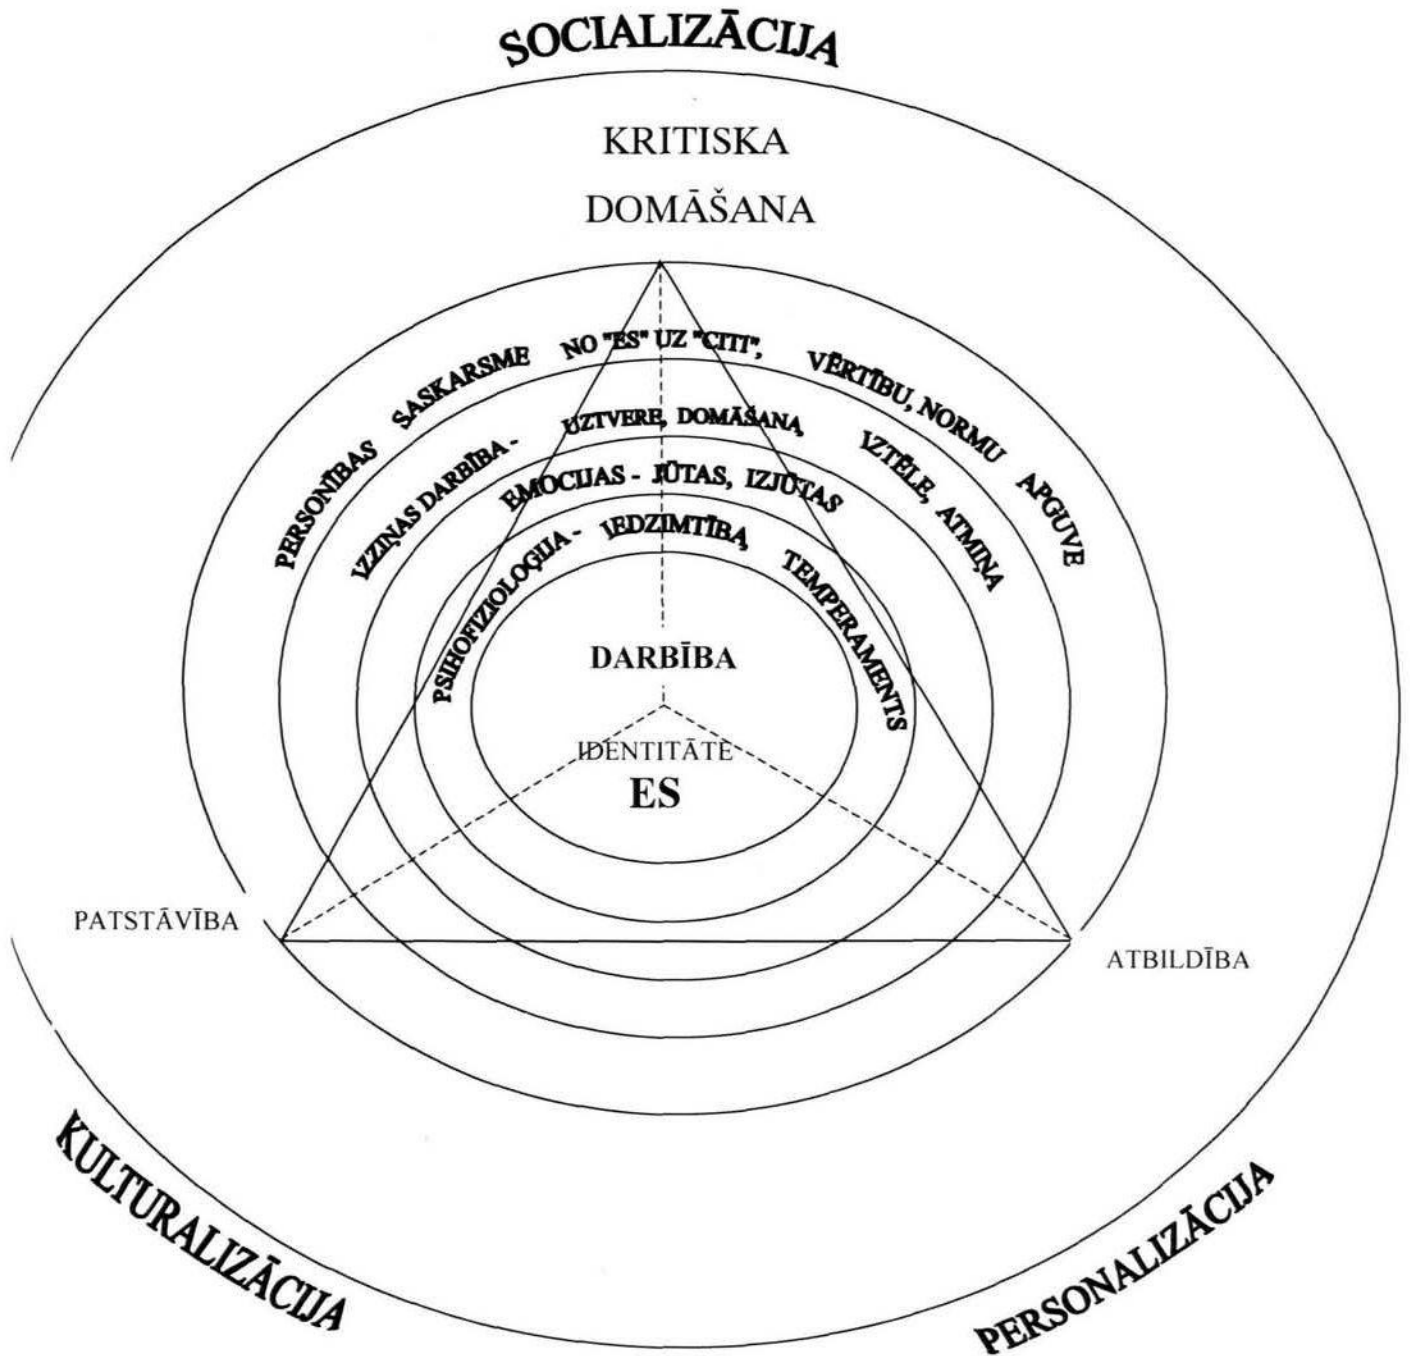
SOCIALIZĀCIJA

KRITISKA DOMĀŠANA

PERSONĪBAS SASKARSME NO "ES" UZ "CITI", VĒRTĪBU, NORMU APGUVE

IZZIŅAS DARBĪBA - UZTVERE, DOMĀŠANA, IZTĒLE, ATMIŅA

EMOCIJAS - JŪTAS, IZJŪTAS

PSIHOFIZIOLOĢIJA - IEDZIMTĪBA, TEMPERAMENTS

DARBĪBA

IDENTITĀTE

ES

PATSTĀVĪBA

ATBILDĪBA

KULTURALIZĀCIJA

PERSONALIZĀCIJA